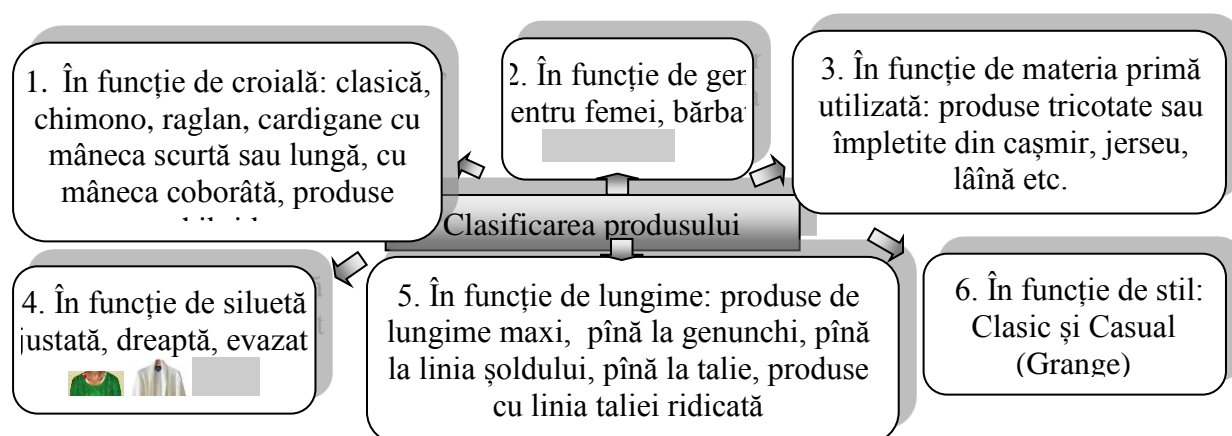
1. În funcție de croială: clasică, chimono, raglan, cardigane cu mâneca scurtă sau lungă, cu mâneca coborâtă, produse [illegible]

2. În funcție de gen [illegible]entru femei, bărba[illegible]

3. În funcție de materia primă utilizată: produse tricotate sau împletite din cașmir, jerseu, lâînă etc.

Clasificarea produsului

4. În funcție de siluetă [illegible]justată, dreaptă, evazat

5. În funcție de lungime: produse de lungime maxi, pînă la genunchi, pînă la linia șoldului, pînă la talie, produse cu linia taliei ridicată

6. În funcție de stil: Clasic și Casual (Grange)